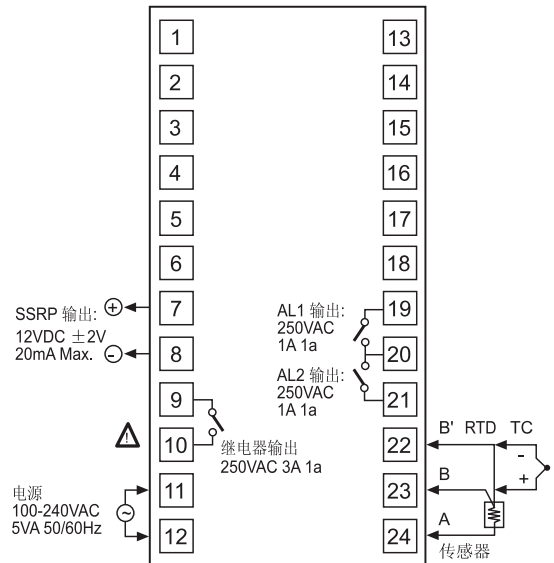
1
2
3
4
5
6
SSRP 输出: ⊕
12VDC ±2V
20mA Max. ⊖
7
8
9
⚠
10
继电器输出
250VAC 3A 1a
电源
100-240VAC
5VA 50/60Hz
11
12

13
14
15
16
17
18
AL1 输出:
250VAC
1A 1a
19
20
AL2 输出:
250VAC
1A 1a
21
B' RTD TC
22
-
+
B
23
A
24
传感器